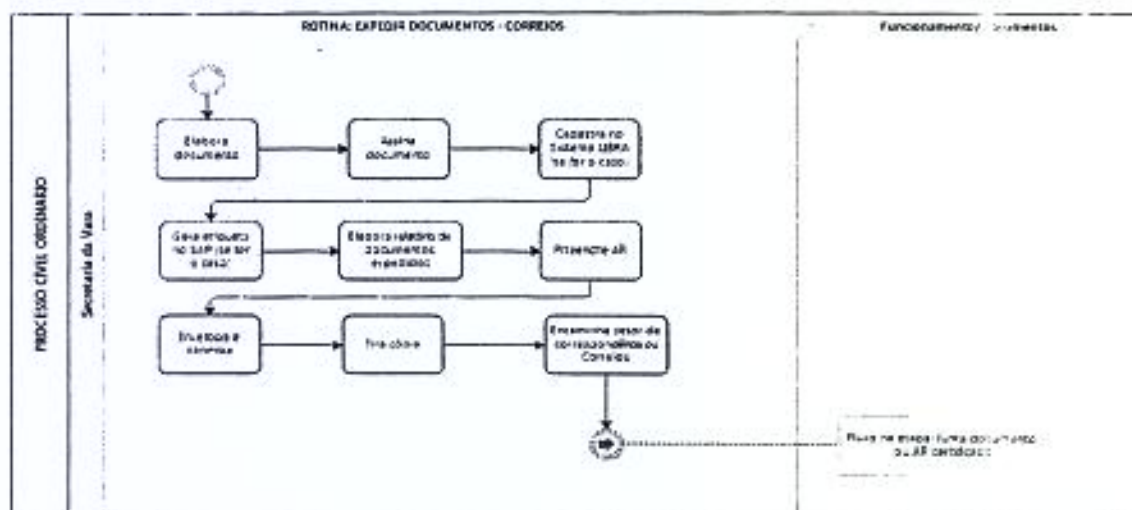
ROTINA: EXPEDIR DOCUMENTOS - CORREIOS

Funcionamento / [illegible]

PROCESSO CIVIL ORDINÁRIO

Secretaria da Vara

Elabora documento

Assina documento

Cadastra no Sistema LIBRA (se for o caso)

Gera etiqueta no SAP (se for o caso)

Elabora relatório de documentos expedidos

Preenche AR

Envelopa e carimba

Tira cópia

Encaminha setor de correspondência ou Correios

Fluxo no etapa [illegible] documento ou AR cortidos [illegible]